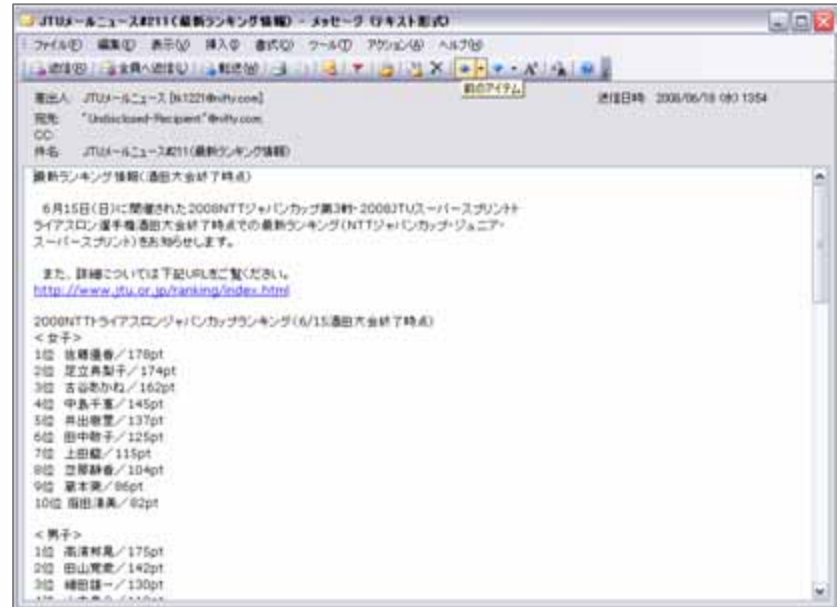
JTUメールニュース#211（最新ランキング情報） - メッセージ (テキスト形式)

ファイル(F) 編集(E) 表示(V) 挿入(I) 書式(O) ツール(T) アクション(A) ヘルプ(H)

返信(R) 全員へ返信(L) 転送(W) X A

前のアイテム

差出人: JTUメールニュース [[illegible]@nifty.com]
送信日時: 2008/06/18 (水) 13:54
宛先: "Undisclosed-Recipient"@nifty.com
CC:
件名: JTUメールニュース#211（最新ランキング情報）

最新ランキング情報(酒田大会終了時点)

6月15日(日)に開催された2008NTTジャパンカップ第3戦・2008JTUスーパースプリントトライアスロン選手権酒田大会終了時点での最新ランキング(NTTジャパンカップ・ジュニア・スーパースプリント)をお知らせします。

また、詳細については下記URLをご覧ください。
http://www.jtu.or.jp/ranking/index.html

2008NTTトライアスロンジャパンカップランキング(6/15酒田大会終了時点)
＜女子＞
1位 佐藤優香／178pt
2位 足立真梨子／174pt
3位 古谷あかね／162pt
4位 中島千恵／145pt
5位 井出樹里／137pt
6位 田中敬子／125pt
7位 上田藍／115pt
8位 笠原静香／104pt
9位 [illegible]／86pt
10位 福田洋美／82pt

＜男子＞
1位 高濱邦晃／175pt
2位 田山寛豪／142pt
3位 細田雄一／130pt
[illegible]